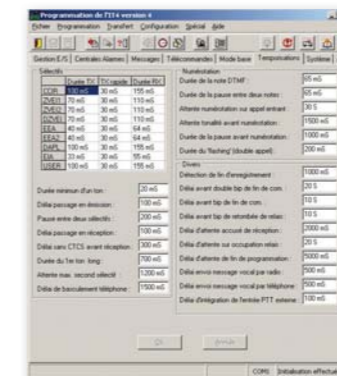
Programmation de T314 version 4

Fichier Programmation Transfert Configuration Spécial Aide

Gestion E/S | Centrales Alarmes | Messages | Télécommandes | Mode base | Temporisations | Système

Sélectifs

|  | Durée TX | TX/Coupde | Durée RX |
|---|---|---|---|
| CCIR | 100 mS | 30 mS | 155 mS |
| ZVEI1 | 70 mS | 30 mS | 110 mS |
| ZVEI2 | 70 mS | 30 mS | 110 mS |
| DZVEI | 70 mS | 30 mS | 110 mS |
| EEA | 40 mS | 30 mS | 64 mS |
| EEA2 | 40 mS | 30 mS | 64 mS |
| DAPL | 100 mS | 30 mS | 155 mS |
| EIA | 33 mS | 30 mS | 55 mS |
| USER | 100 mS | 30 mS | 155 mS |

Durée minimum d'un ton: 20 mS
Délai passage en émission: 100 mS
Pause entre deux sélectifs: 200 mS
Délai passage en réception: 100 mS
Délai sans CTCS avant réception: 300 mS
Durée du 1er ton long: 700 mS
Attente max. second sélectif: 1200 mS
Délai de basculement téléphone: 1500 mS

Numérotation
Durée de la note DTMF: 65 mS
Durée de la pause entre deux notes: 65 mS
Attente numérotation sur appel entrant: 30 S
Attente tonalité avant numérotation: 1500 mS
Durée de la pause avant numérotation: 1000 mS
Durée du 'flashing' (double appel): 200 mS

Divers
Détection de fin d'enregistrement: 1000 mS
Délai avant double bip de fin de com.: 20 S
Délai avant bip de fin de com.: 10 S
Délai avant bip de retombée de relais: 10 S
Délai d'attente accusé de réception: 2000 mS
Délai d'attente sur occupation relais: 20 S
Délai d'attente de fin de programmation: 5000 mS
Délai envoi message vocal par radio: 500 mS
Délai envoi message vocal par téléphone: 500 mS
Délai d'intégration de l'entrée PTT externe: 100 mS

Ok Annuler

COM1 Initialisation effectué